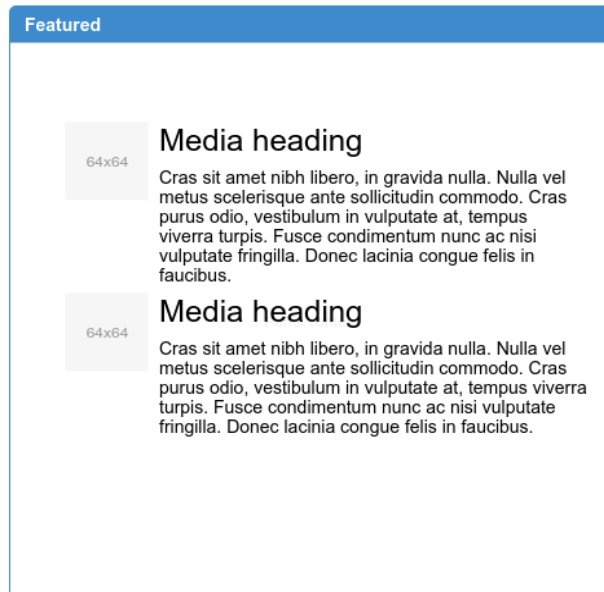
Featured

64x64

Media heading

Cras sit amet nibh libero, in gravida nulla. Nulla vel metus scelerisque ante sollicitudin commodo. Cras purus odio, vestibulum in vulputate at, tempus viverra turpis. Fusce condimentum nunc ac nisi vulputate fringilla. Donec lacinia congue felis in faucibus.

64x64

Media heading

Cras sit amet nibh libero, in gravida nulla. Nulla vel metus scelerisque ante sollicitudin commodo. Cras purus odio, vestibulum in vulputate at, tempus viverra turpis. Fusce condimentum nunc ac nisi vulputate fringilla. Donec lacinia congue felis in faucibus.